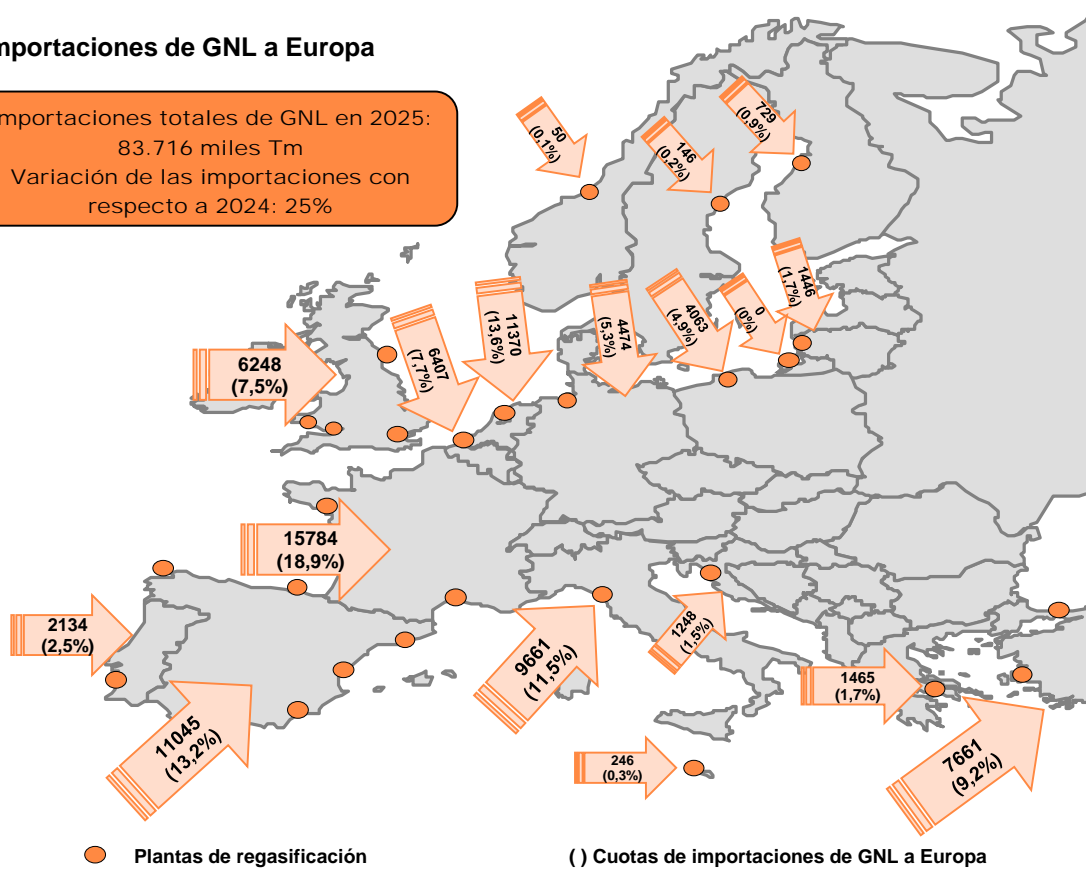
mportaciones de GNL a Europa

mportaciones totales de GNL en 2025: 83.716 miles Tm
Variación de las importaciones con respecto a 2024: 25%

50 (0,1%)

146 (0,2%)

729 (0,9%)

1446 (1,7%)

6248 (7,5%)

6407 (7,7%)

11370 (13,6%)

4474 (5,3%)

4063 (4,9%)

0 (0%)

15784 (18,9%)

2134 (2,5%)

11045 (13,2%)

9661 (11,5%)

1248 (1,5%)

1465 (1,7%)

246 (0,3%)

7661 (9,2%)

Plantas de regasificación

( ) Cuotas de importaciones de GNL a Europa